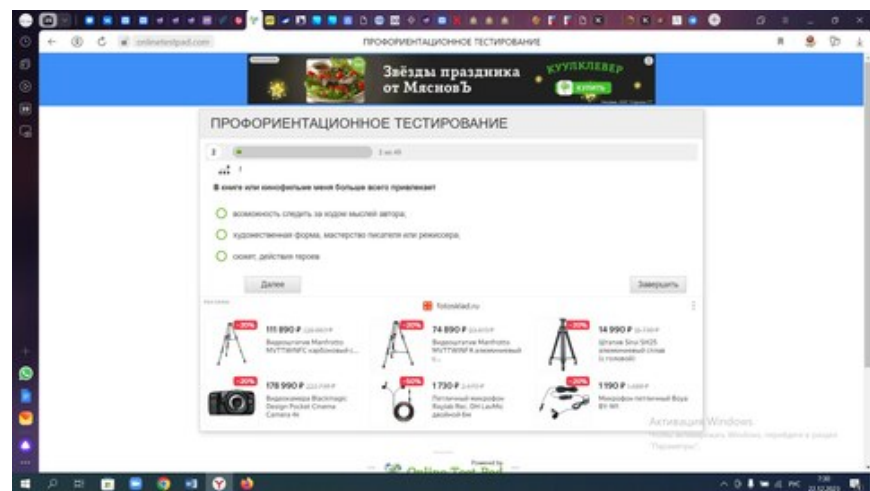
onlinetestpad.com

ПРОФОРИЕНТАЦИОННОЕ ТЕСТИРОВАНИЕ

Звёзды праздника от МясновЪ

КУУЛКЛЕВЕР

КУПИТЬ

ПРОФОРИЕНТАЦИОННОЕ ТЕСТИРОВАНИЕ

2

2 из 40

В книге или кинофильме меня больше всего привлекает

возможность следить за ходом мыслей автора;

художественная форма, мастерство писателя или режиссера;

сюжет, действия героев.

Далее

Завершить

fotosklad.ru

-20%

111 890 ₽

Видеоштатив Manfrotto MVTTWINFC карбоновый с...

-20%

74 890 ₽

Видеоштатив Manfrotto MVTTWINFA алюминиевый с...

-20%

14 990 ₽

Штатив Sirui SH25 алюминиевый склад. (с головой)

-20%

178 990 ₽

Видеокамера Blackmagic Design Pocket Cinema Camera 4k

-50%

1 730 ₽

Петличный микрофон Boyiab Rec. Dbl LavMic двойной 6м

-20%

1 190 ₽

Микрофон петличный Boya BY-M1

Активация Windows

Чтобы активировать Windows, перейдите в раздел "Параметры".

Powered by

Online Test Pad

7:30

22.12.2023